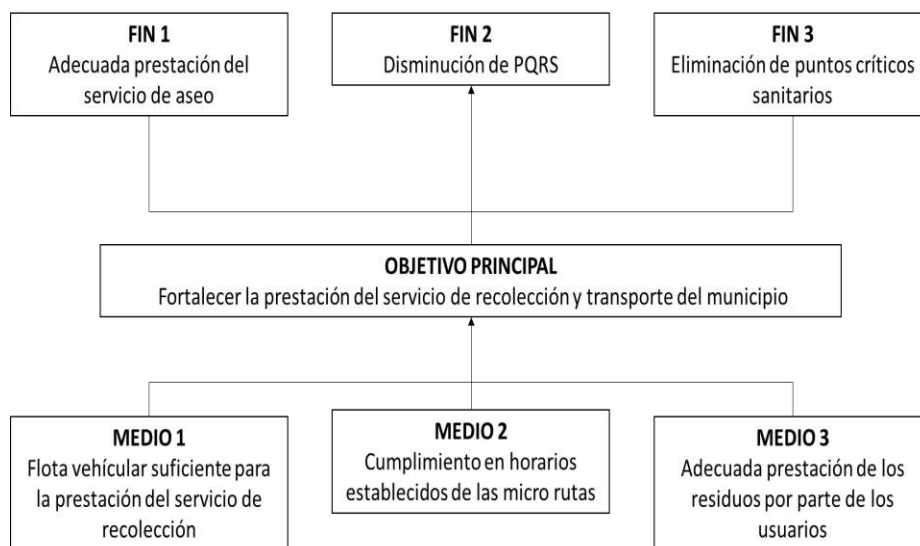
FIN 1
Adecuada prestación del servicio de aseo

FIN 2
Disminución de PQRS

FIN 3
Eliminación de puntos críticos sanitarios

OBJETIVO PRINCIPAL
Fortalecer la prestación del servicio de recolección y transporte del municipio

MEDIO 1
Flota vehícular suficiente para la prestación del servicio de recolección

MEDIO 2
Cumplimiento en horarios establecidos de las micro rutas

MEDIO 3
Adecuada prestación de los residuos por parte de los usuarios